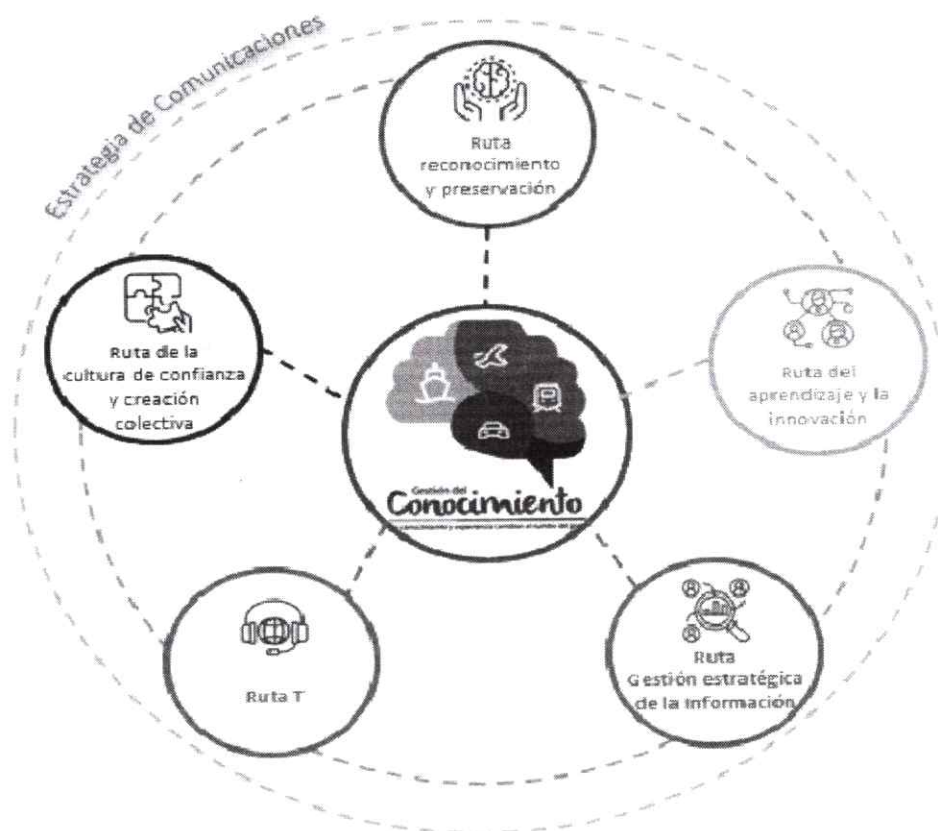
Estrategia de Comunicaciones

Ruta reconocimiento y preservación

Ruta de la cultura de confianza y creación colectiva

Ruta del aprendizaje y la innovación

Gestión del
Conocimiento
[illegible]

Ruta T

Ruta Gestión estratégica de la información